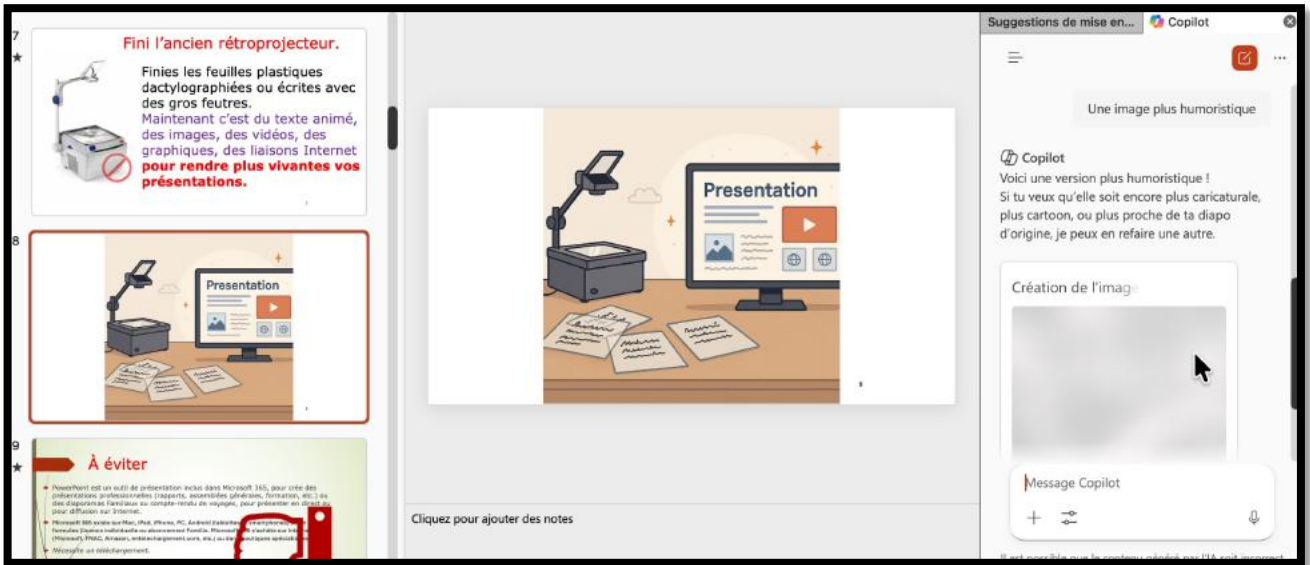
7

Fini l'ancien rétroprojecteur.

Finies les feuilles plastiques dactylographiées ou écrites avec des gros feutres.
Maintenant c'est du texte animé, des images, des vidéos, des graphiques, des liaisons Internet **pour rendre plus vivantes vos présentations.**

8

Presentation

9

À éviter

PowerPoint est un outil de présentation inclus dans Microsoft 365, pour crée des présentations professionnelles (rapports, assemblées générales, formation, etc.) ou des diaporamas familiaux ou compte-rendu de voyages, pour présenter en direct ou pour diffusion sur Internet.

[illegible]

Nécessite un téléchargement.

Presentation

Cliquez pour ajouter des notes

Suggestions de mise en...

Copilot

Une image plus humoristique

Copilot

Voici une version plus humoristique !
Si tu veux qu'elle soit encore plus caricaturale, plus cartoon, ou plus proche de ta diapo d'origine, je peux en refaire une autre.

Création de l'image

Message Copilot

Il est possible que le contenu généré par l'IA soit incorrect